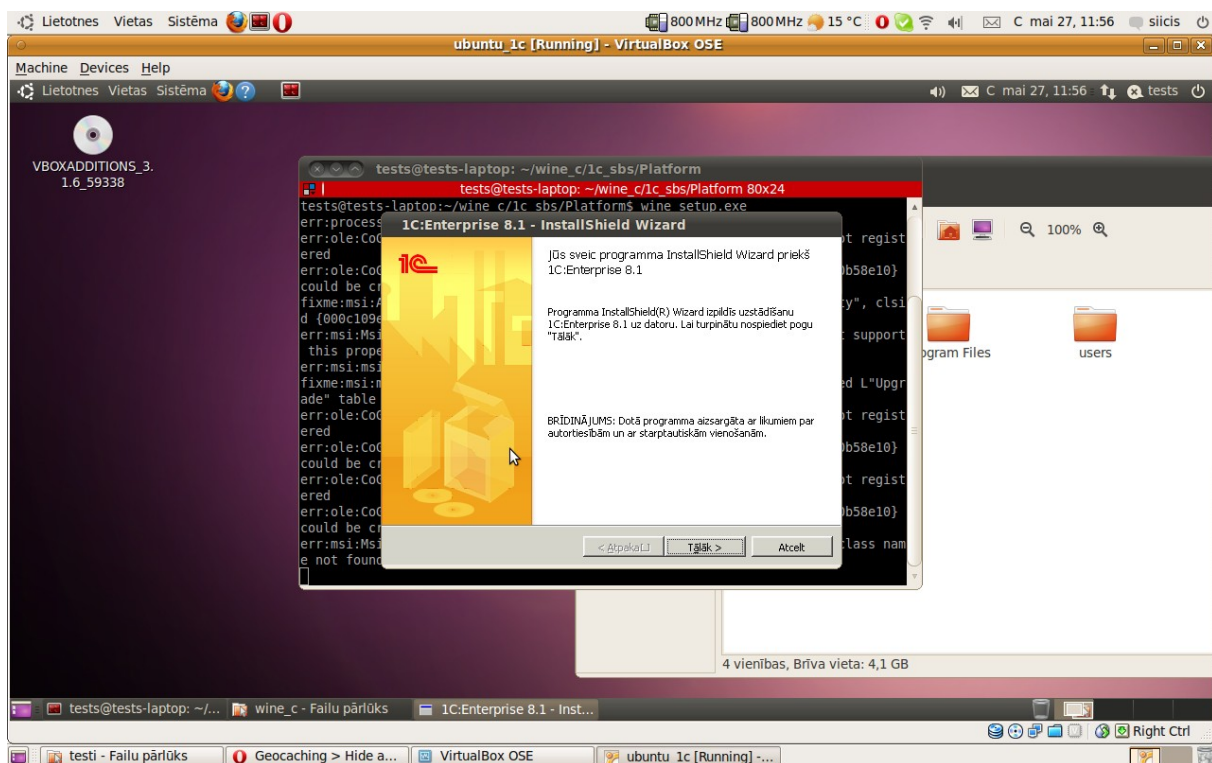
Lietotnes Vietas Sistēma 800 MHz 800 MHz 15 °C C mai 27, 11:56 siicis
ubuntu_1c [Running] - VirtualBox OSE
Machine Devices Help
Lietotnes Vietas Sistēma C mai 27, 11:56 tests

VBOXADDITIONS_3.1.6_59338

tests@tests-laptop: ~/wine_c/1c_sbs/Platform
tests@tests-laptop: ~/wine_c/1c_sbs/Platform 80x24
tests@tests-laptop:~/wine_c/1c_sbs/Platform$ wine setup.exe
err:process
err:ole:Co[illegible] t regist
ered
err:ole:Co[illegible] 0b58e10}
could be cr
fixme:msi:A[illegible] y", clsi
d {000c109e
err:msi:Msi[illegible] t support
this prope
err:msi:msi
fixme:msi:m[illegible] ed L"Upgr
ade" table
err:ole:Co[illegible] t regist
ered
err:ole:Co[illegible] 0b58e10}
could be cr
err:ole:Co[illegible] t regist
ered
err:ole:Co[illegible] 0b58e10}
could be cr
err:msi:Msi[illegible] class nam
e not found

1C:Enterprise 8.1 - InstallShield Wizard
1С
Jūs sveic programma InstallShield Wizard priekš 1C:Enterprise 8.1

Programma InstallShield(R) Wizard izpildīs uzstādīšanu 1C:Enterprise 8.1 uz datoru. Lai turpinātu nospiediet pogu "Tālāk".

BRĪDINĀJUMS: Dotā programma aizsargāta ar likumiem par autortiesībām un ar starptautiskām vienošanām.

< Atpakaļ Tālāk > Atcelt

100%
ogram Files
users
4 vienības, Brīva vieta: 4,1 GB

tests@tests-laptop: ~/... wine_c - Failu pārlūks 1C:Enterprise 8.1 - Inst...
Right Ctrl
testi - Failu pārlūks Geocaching > Hide a... VirtualBox OSE ubuntu_1c [Running] -...